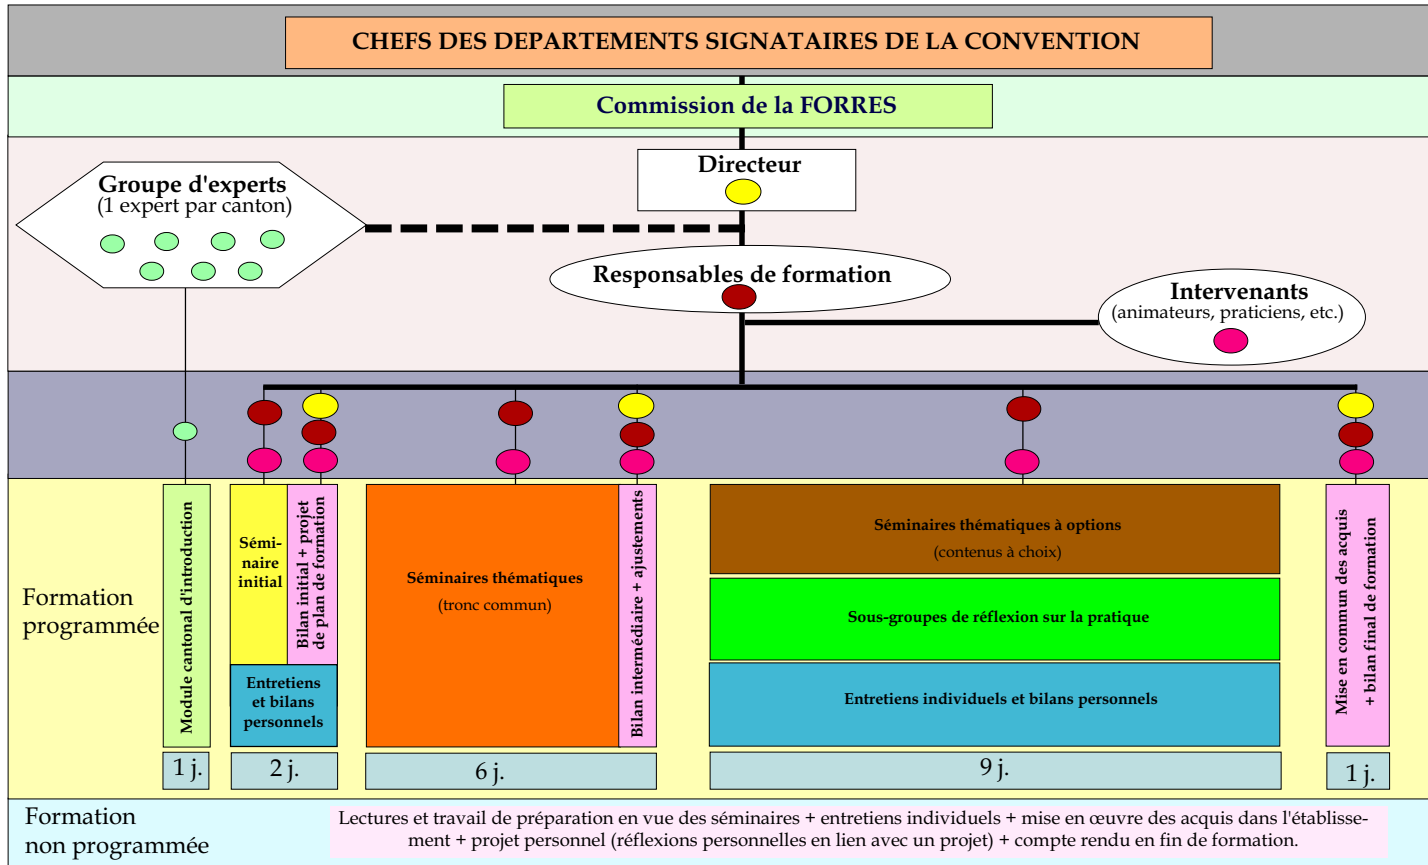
CHEFS DES DEPARTEMENTS SIGNATAIRES DE LA CONVENTION

Commission de la FORRES

Directeur

Groupe d'experts
(1 expert par canton)

Responsables de formation

Intervenants
(animateurs, praticiens, etc.)

Formation programmée

Module cantonal d'introduction

Séminaire initial

Bilan initial + projet de plan de formation

Entretiens et bilans personnels

Séminaires thématiques
(tronc commun)

Bilan intermédiaire + ajustements

Séminaires thématiques à options
(contenus à choix)

Sous-groupes de réflexion sur la pratique

Entretiens individuels et bilans personnels

Mise en commun des acquis + bilan final de formation

1 j.

2 j.

6 j.

9 j.

1 j.

Formation non programmée

Lectures et travail de préparation en vue des séminaires + entretiens individuels + mise en œuvre des acquis dans l'établissement + projet personnel (réflexions personnelles en lien avec un projet) + compte rendu en fin de formation.